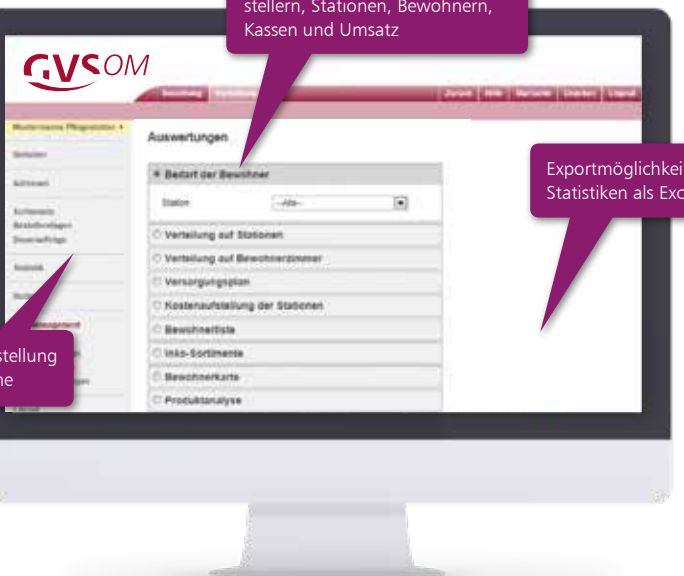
stellern, Stationen, Bewohnern, Kassen und Umsatz

GVSOM

Auswertungen

Bedarf der Bewohner

Station

--Alle--

Verteilung auf Stationen

Verteilung auf Bewohnerzimmer

Versorgungsplan

Kostenaufstellung der Stationen

Bewohnerliste

Inko-Sortimente

Bewohnerkarte

Produktanalyse

Exportmöglichkei
Statistiken als Exc

stellung
ne